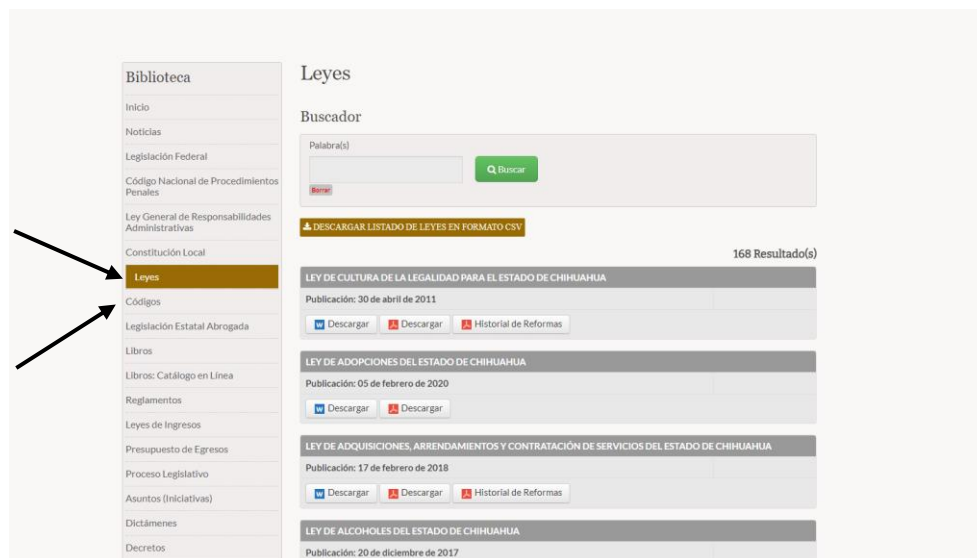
Biblioteca

Inicio

Noticias

Legislación Federal

Código Nacional de Procedimientos Penales

Ley General de Responsabilidades Administrativas

Constitución Local

Leyes

Códigos

Legislación Estatal Abrogada

Libros

Libros: Catálogo en Línea

Reglamentos

Leyes de Ingresos

Presupuesto de Egresos

Proceso Legislativo

Asuntos (Iniciativas)

Dictámenes

Decretos

Leyes

Buscador

Palabra(s)

Buscar

Borrar

DESCARGAR LISTADO DE LEYES EN FORMATO CSV

168 Resultado(s)

LEY DE CULTURA DE LA LEGALIDAD PARA EL ESTADO DE CHIHUAHUA

Publicación: 30 de abril de 2011

Descargar Descargar Historial de Reformas

LEY DE ADOPCIONES DEL ESTADO DE CHIHUAHUA

Publicación: 05 de febrero de 2020

Descargar Descargar

LEY DE ADQUISICIONES, ARRENDAMIENTOS Y CONTRATACIÓN DE SERVICIOS DEL ESTADO DE CHIHUAHUA

Publicación: 17 de febrero de 2018

Descargar Descargar Historial de Reformas

LEY DE ALCOHOLES DEL ESTADO DE CHIHUAHUA

Publicación: 20 de diciembre de 2017